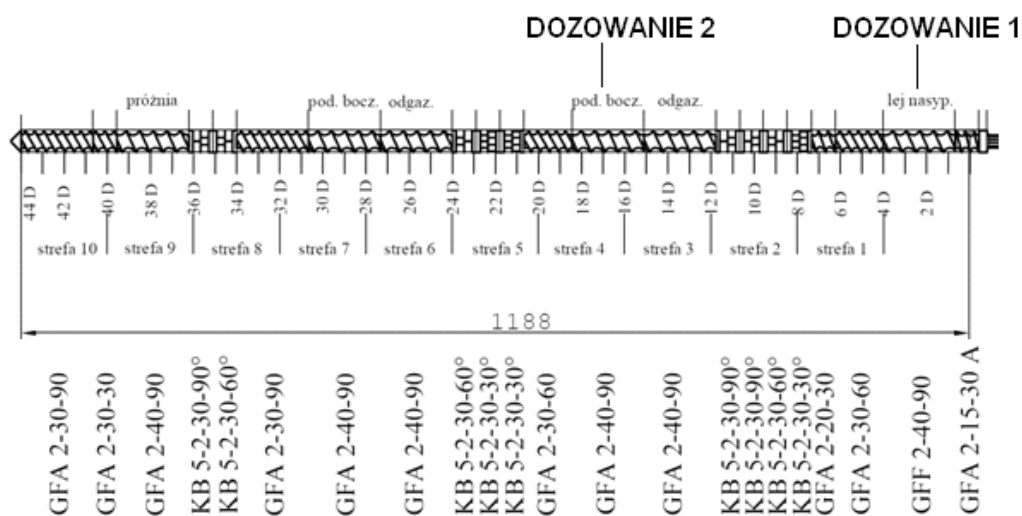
DOZOWANIE 2

DOZOWANIE 1

próżnia

pod. bocz.

odgaz.

pod. bocz.

odgaz.

lej nasyp.

44 D
42 D
40 D
38 D
36 D
34 D
32 D
30 D
28 D
26 D
24 D
22 D
20 D
18 D
16 D
14 D
12 D
10 D
8 D
6 D
4 D
2 D

strefa 10
strefa 9
strefa 8
strefa 7
strefa 6
strefa 5
strefa 4
strefa 3
strefa 2
strefa 1

1188

GFA 2-30-90
GFA 2-30-30
GFA 2-40-90
KB 5-2-30-90°
KB 5-2-30-60°
GFA 2-30-90
GFA 2-40-90
GFA 2-40-90
KB 5-2-30-60°
KB 5-2-30-30°
KB 5-2-30-30°
GFA 2-30-60
GFA 2-40-90
GFA 2-40-90
KB 5-2-30-90°
KB 5-2-30-90°
KB 5-2-30-60°
KB 5-2-30-30°
GFA 2-20-30
GFA 2-30-60
GFF 2-40-90
GFA 2-15-30 A